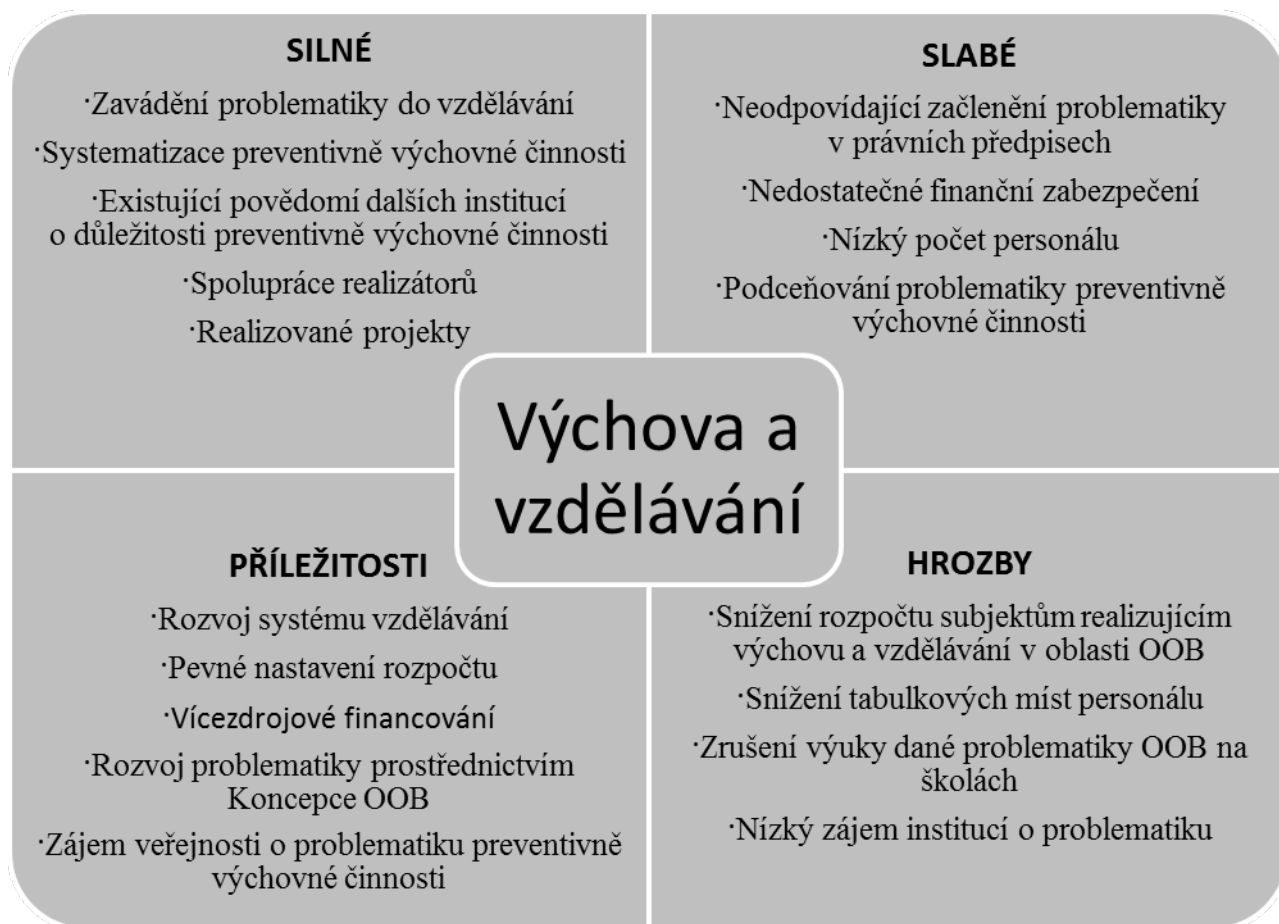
SILNÉ

·Zavádění problematiky do vzdělávání

·Systematizace preventivně výchovné činnosti

·Existující povědomí dalších institucí o důležitosti preventivně výchovné činnosti

·Spolupráce realizátorů

·Realizované projekty

SLABÉ

·Neodpovídající začlenění problematiky v právních předpisech

·Nedostatečné finanční zabezpečení

·Nízký počet personálu

·Podceňování problematiky preventivně výchovné činnosti

Výchova a vzdělávání

PŘÍLEŽITOSTI

·Rozvoj systému vzdělávání

·Pevné nastavení rozpočtu

·Vícezdrojové financování

·Rozvoj problematiky prostřednictvím Koncepce OOB

·Zájem veřejnosti o problematiku preventivně výchovné činnosti

HROZBY

·Snížení rozpočtu subjektům realizujícím výchovu a vzdělávání v oblasti OOB

·Snížení tabulkových míst personálu

·Zrušení výuky dané problematiky OOB na školách

·Nízký zájem institucí o problematiku